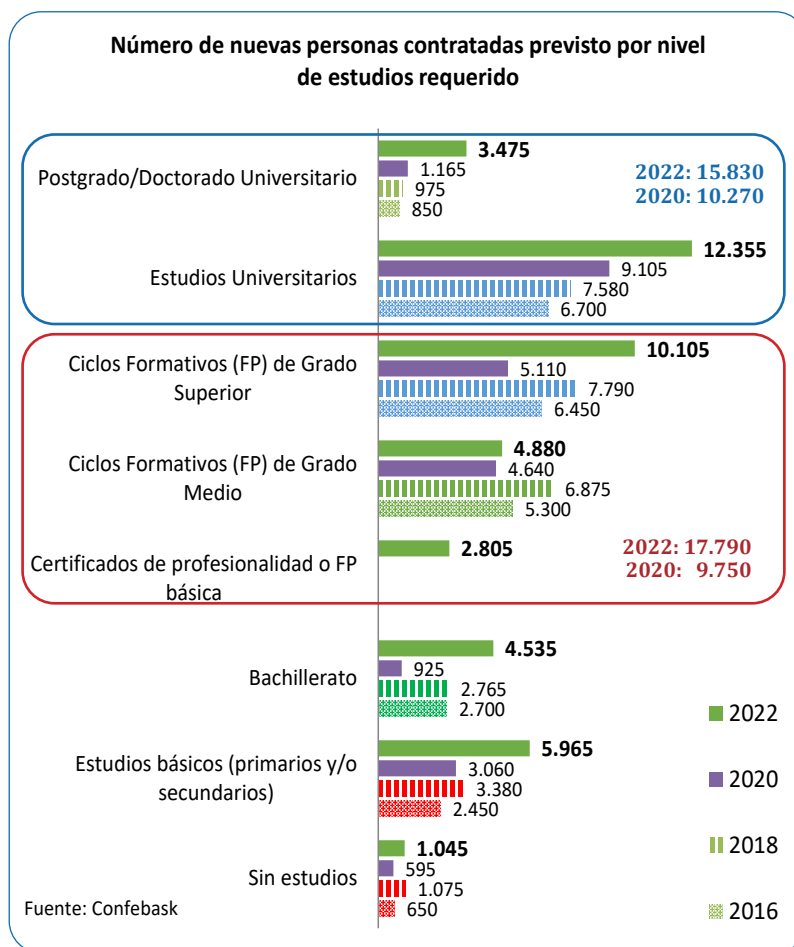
Número de nuevas personas contratadas previsto por nivel de estudios requerido

Postgrado/Doctorado Universitario
3.475
1.165
975
850

2022: 15.830
2020: 10.270

Estudios Universitarios
12.355
9.105
7.580
6.700

Ciclos Formativos (FP) de Grado Superior
10.105
5.110
7.790
6.450

Ciclos Formativos (FP) de Grado Medio
4.880
4.640
6.875
5.300

Certificados de profesionalidad o FP básica
2.805

2022: 17.790
2020: 9.750

Bachillerato
4.535
925
2.765
2.700

Estudios básicos (primarios y/o secundarios)
5.965
3.060
3.380
2.450

Sin estudios
1.045
595
1.075
650

2022
2020
2018
2016

Fuente: Confebask